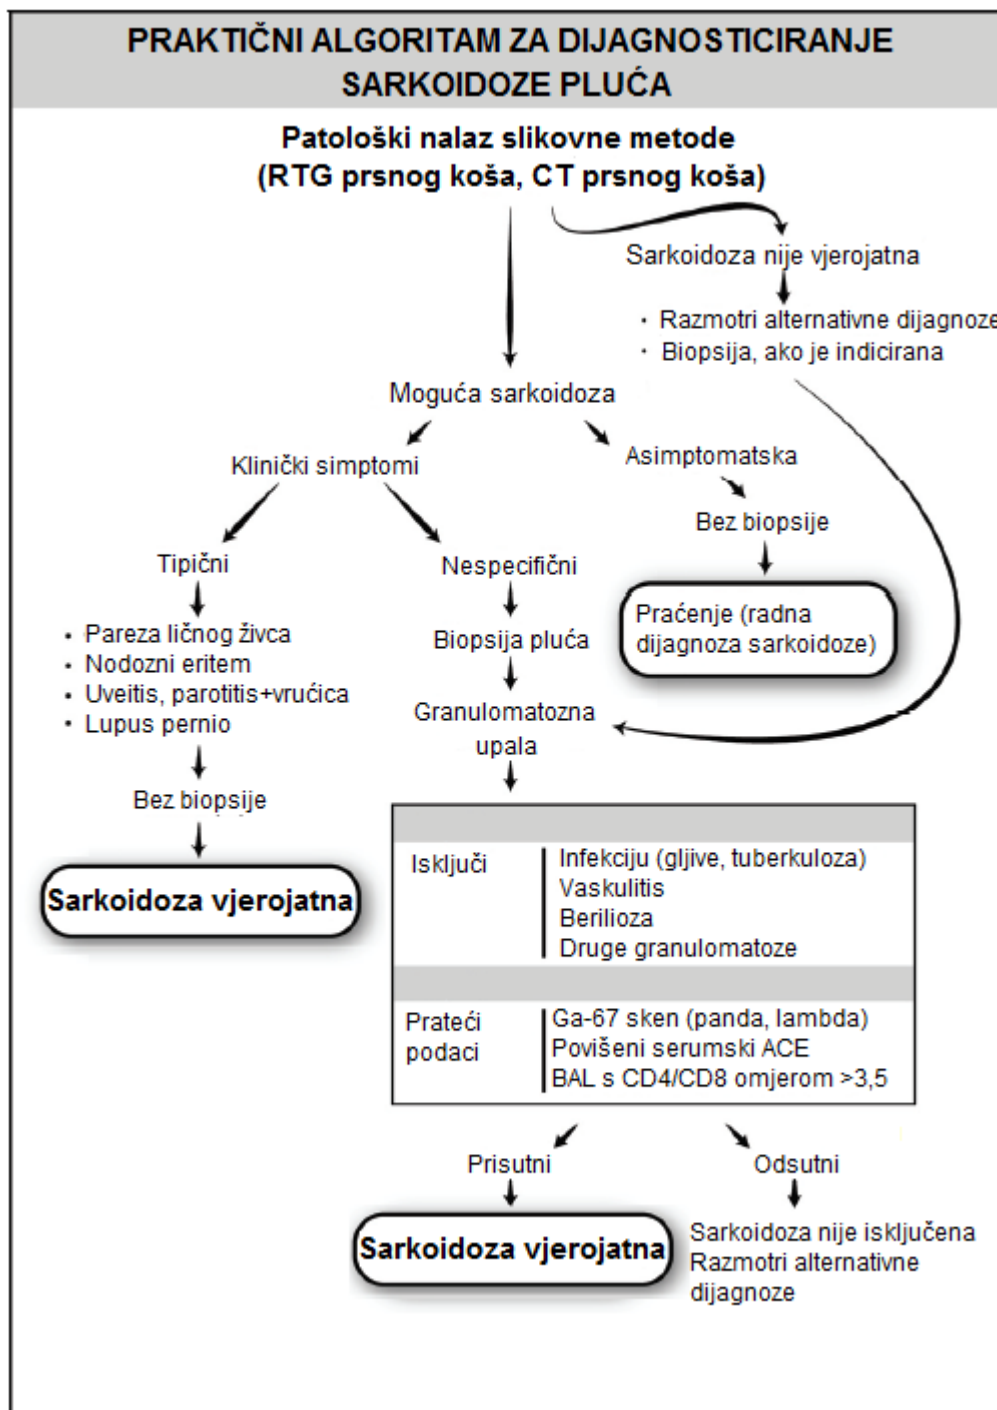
PRAKTIČNI ALGORITAM ZA DIJAGNOSTICIRANJE SARKOIDOZE PLUĆA

Patološki nalaz slikovne metode (RTG prsnog koša, CT prsnog koša)

Sarkoidoza nije vjerojatna

· Razmotri alternativne dijagnoze
· Biopsija, ako je indicirana

Moguća sarkoidoza

Klinički simptomi

Asimptomatska

Bez biopsije

Praćenje (radna dijagnoza sarkoidoze)

Tipični

Nespecifični

• Pareza ličnog živca
• Nodozni eritem
• Uveitis, parotitis+vrućica
• Lupus pernio

Biopsija pluća

Granulomatozna upala

Bez biopsije

Sarkoidoza vjerojatna

| Isključi | Infekciju (gljive, tuberkuloza) Vaskulitis Berilioza Druge granulomatoze |
|---|---|
| Prateći podaci | Ga-67 sken (panda, lambda) Povišeni serumski ACE BAL s CD4/CD8 omjerom >3,5 |

Prisutni

Odsutni

Sarkoidoza vjerojatna

Sarkoidoza nije isključena
Razmotri alternativne dijagnoze